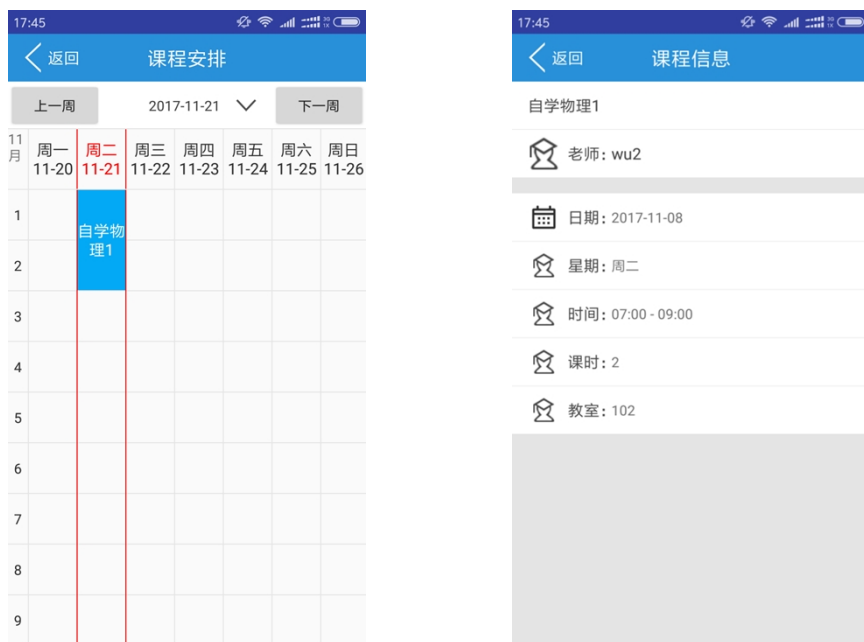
17:45

返回 课程安排

上一周 2017-11-21 下一周

| 11月 | 周一 11-20 | 周二 11-21 | 周三 11-22 | 周四 11-23 | 周五 11-24 | 周六 11-25 | 周日 11-26 |
|---|---|---|---|---|---|---|---|
| 1 | | 自学物理1 | | | | | |
| 2 | | | | | | | |
| 3 | | | | | | | |
| 4 | | | | | | | |
| 5 | | | | | | | |
| 6 | | | | | | | |
| 7 | | | | | | | |
| 8 | | | | | | | |
| 9 | | | | | | | |

17:45

返回 课程信息

自学物理1

老师: wu2

日期: 2017-11-08

星期: 周二

时间: 07:00 - 09:00

课时: 2

教室: 102